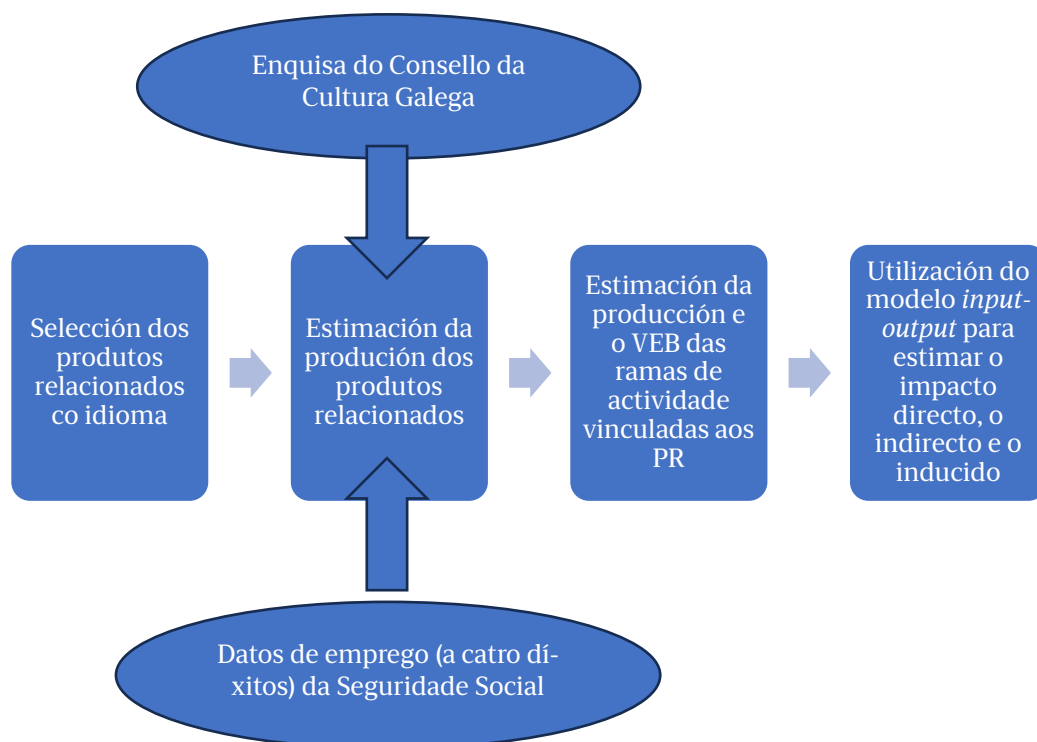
Enquisa do Consello da Cultura Galega

Selección dos produtos relacionados co idioma

Estimación da produción dos produtos relacionados

Estimación da producción e o VEB das ramas de actividade vinculadas aos PR

Utilización do modelo *input-output* para estimar o impacto directo, o indirecto e o inducido

Datos de emprego (a catro díxitos) da Seguridade Social